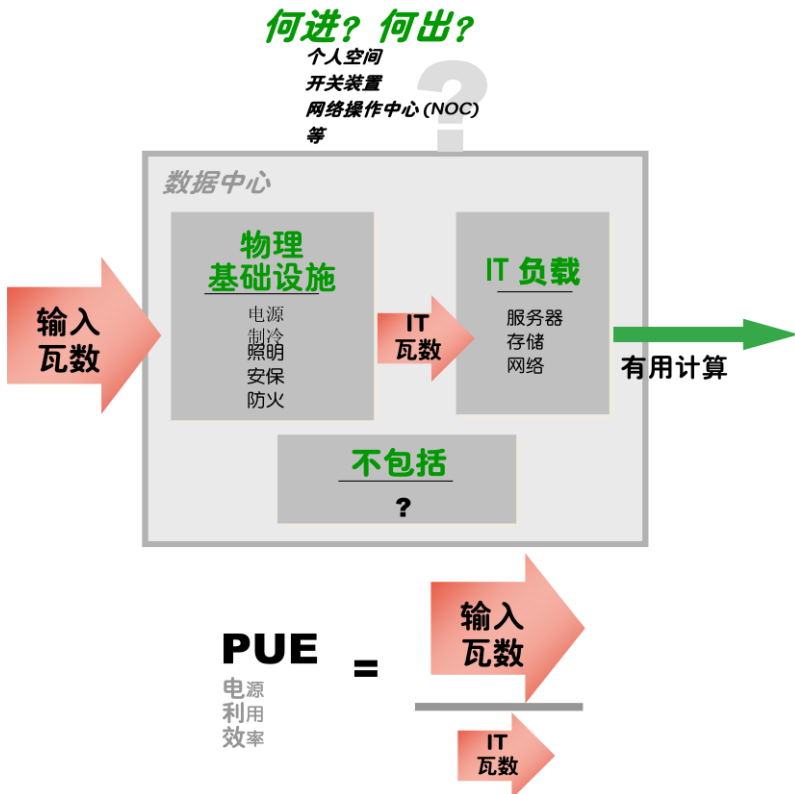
何进？ 何出？
个人空间
开关装置
网络操作中心 (NOC)
等

数据中心

输入
瓦数

物理
基础设施
电源
制冷
照明
安保
防火

IT
瓦数

IT 负载
服务器
存储
网络

有用计算

不包括
?

PUE
电源
利用
效率

=

输入
瓦数

IT
瓦数